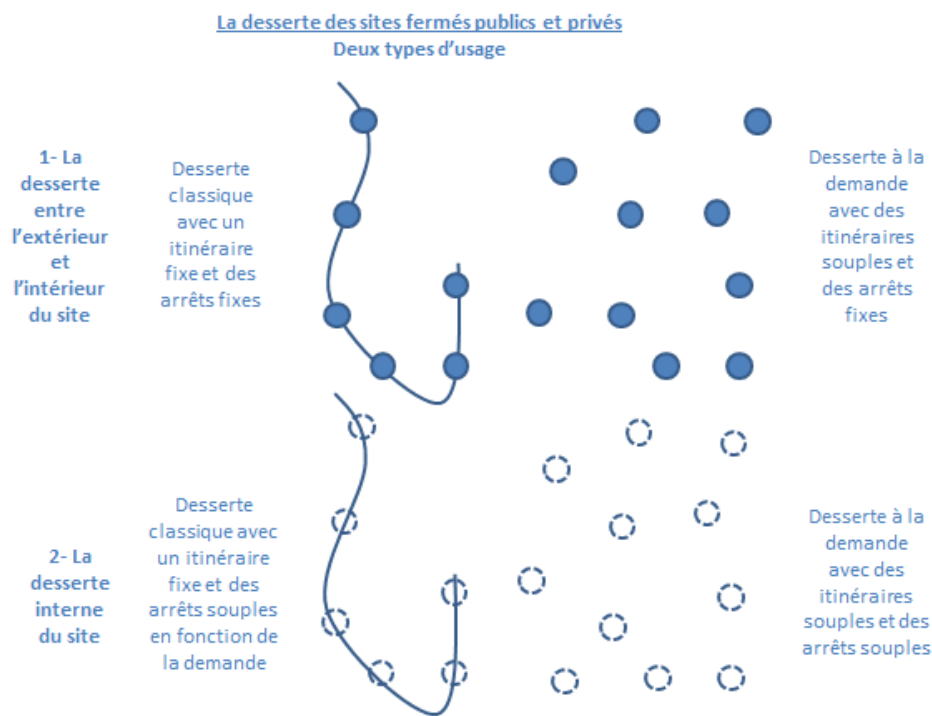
La desserte des sites fermés publics et privés
Deux types d'usage

1- La desserte entre l'extérieur et l'intérieur du site

Desserte classique avec un itinéraire fixe et des arrêts fixes

Desserte à la demande avec des itinéraires souples et des arrêts fixes

2- La desserte interne du site

Desserte classique avec un itinéraire fixe et des arrêts souples en fonction de la demande

Desserte à la demande avec des itinéraires souples et des arrêts souples